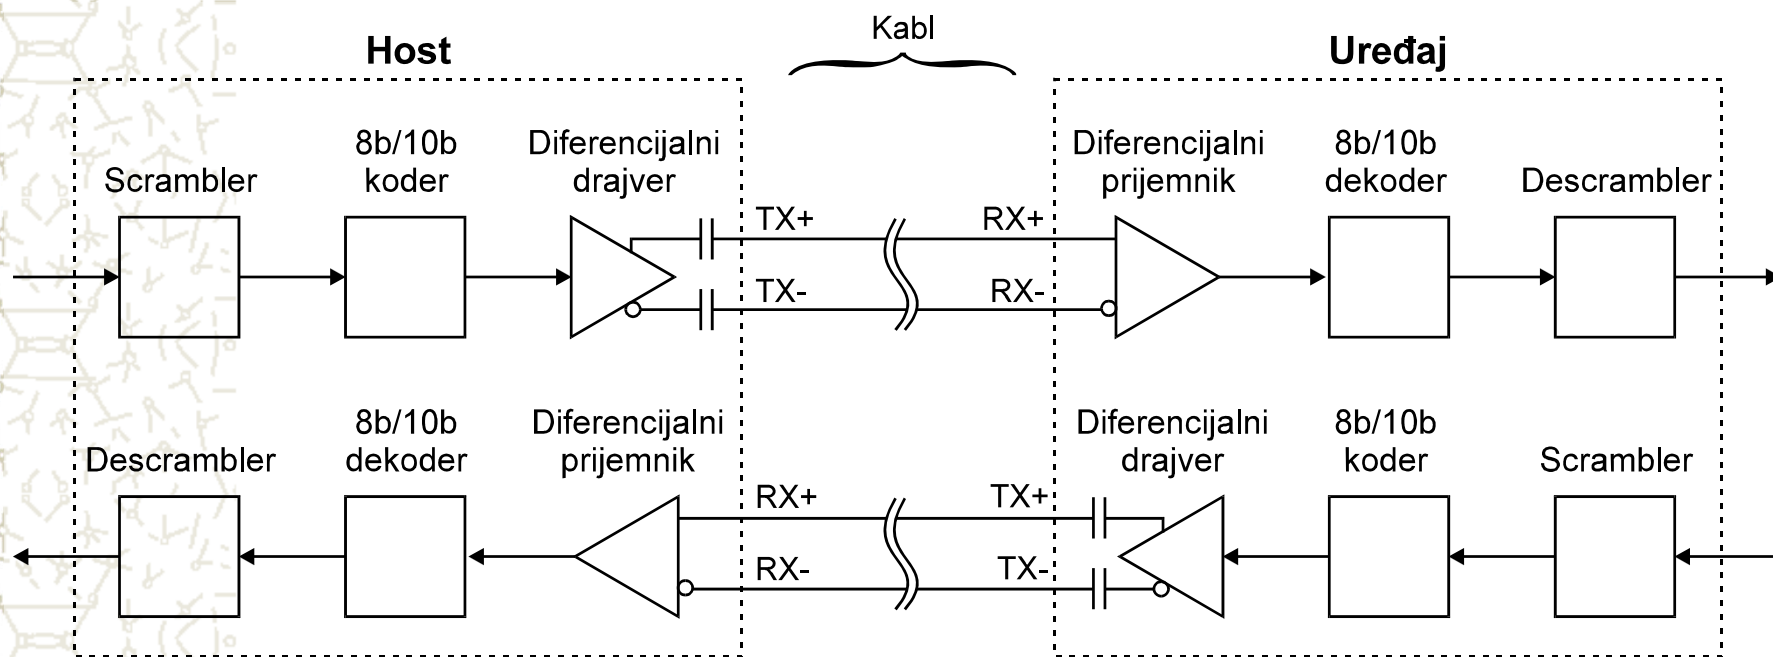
Kabl

Host

Uređaj

Scrambler

8b/10b koder

Diferencijalni drajver

TX+

TX-

RX+

RX-

Diferencijalni prijemnik

8b/10b dekoder

Descrambler

Descrambler

8b/10b dekoder

Diferencijalni prijemnik

RX+

RX-

TX+

TX-

Diferencijalni drajver

8b/10b koder

Scrambler